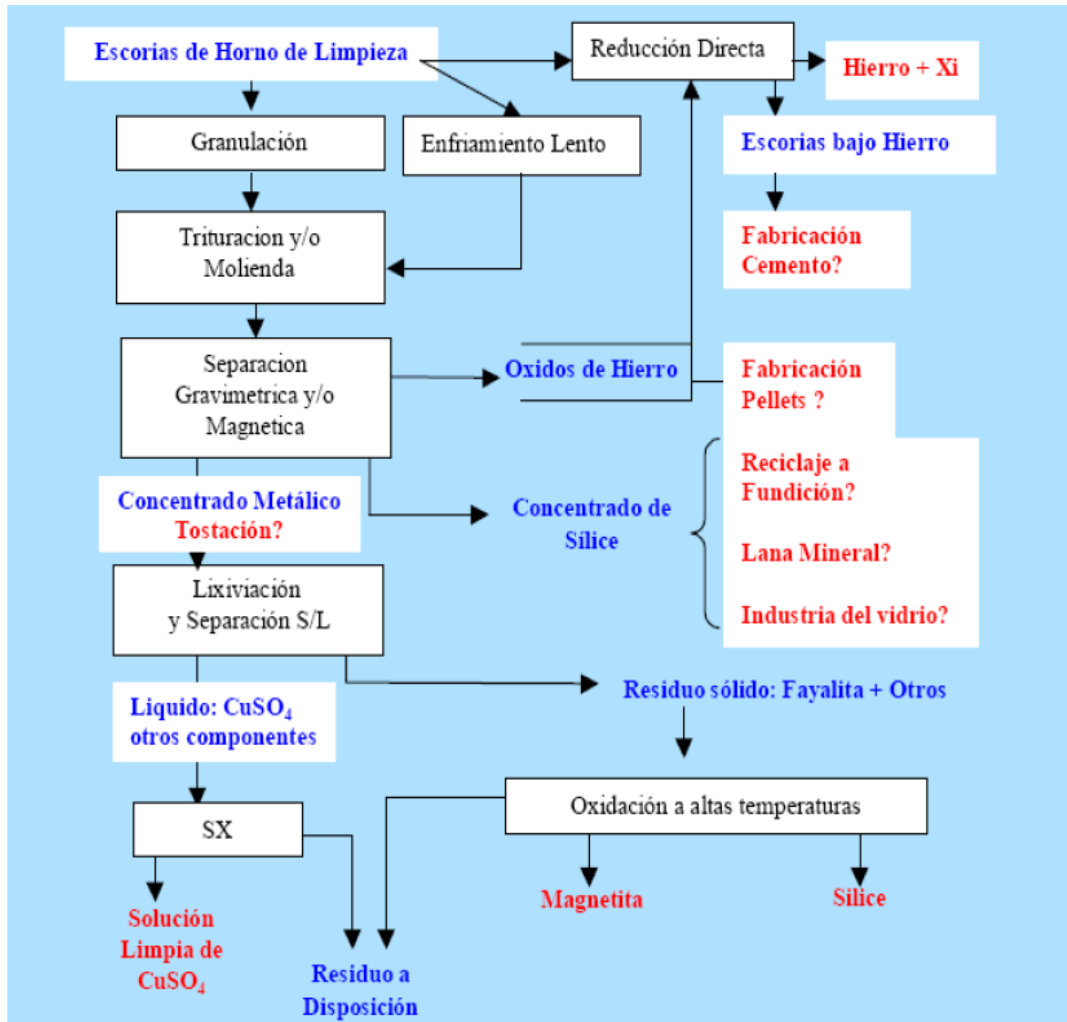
Escorias de Horno de Limpieza

Reducción Directa

Hierro + Xi

Granulación

Enfriamiento Lento

Escorias bajo Hierro

Trituracion y/o Molienda

Fabricación Cemento?

Separacion Gravimetrica y/o Magnetica

Oxidos de Hierro

Fabricación Pellets ?

Reciclaje a Fundición?

Concentrado Metálico Tostación?

Concentrado de Sílice

Lana Mineral?

Lixiviación y Separación S/L

Industria del vidrio?

Residuo sólido: Fayalita + Otros

Liquido: $CuSO_4$ otros componentes

SX

Oxidación a altas temperaturas

Magnetita

Sílice

Solución Limpia de $CuSO_4$

Residuo a Disposición